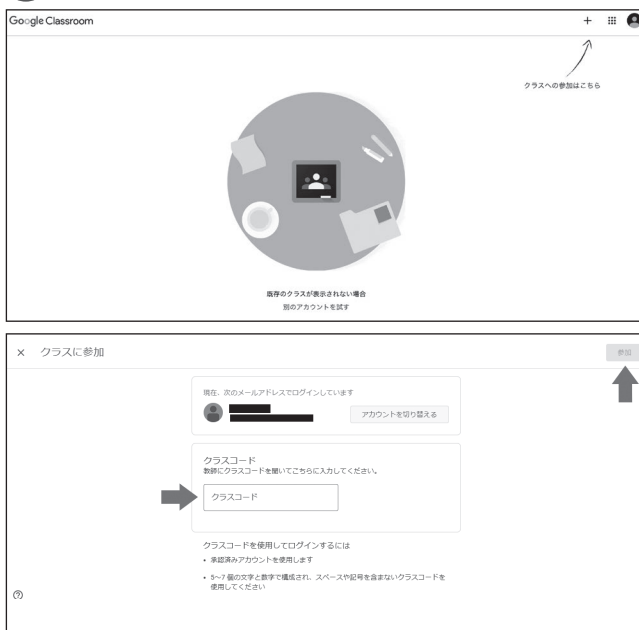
Google Classroom

クラスへの参加はこちら

既存のクラスが表示されない場合
別のアカウントを試す

× クラスに参加

参加

現在、次のメールアドレスでログインしています

アカウントを切り替える

クラスコード
教師にクラスコードを聞いてこちらに入力してください。

クラスコード

クラスコードを使用してログインするには
• 承認済みアカウントを使用します
• 5〜7 個の文字と数字で構成され、スペースや記号を含まないクラスコードを使用してください